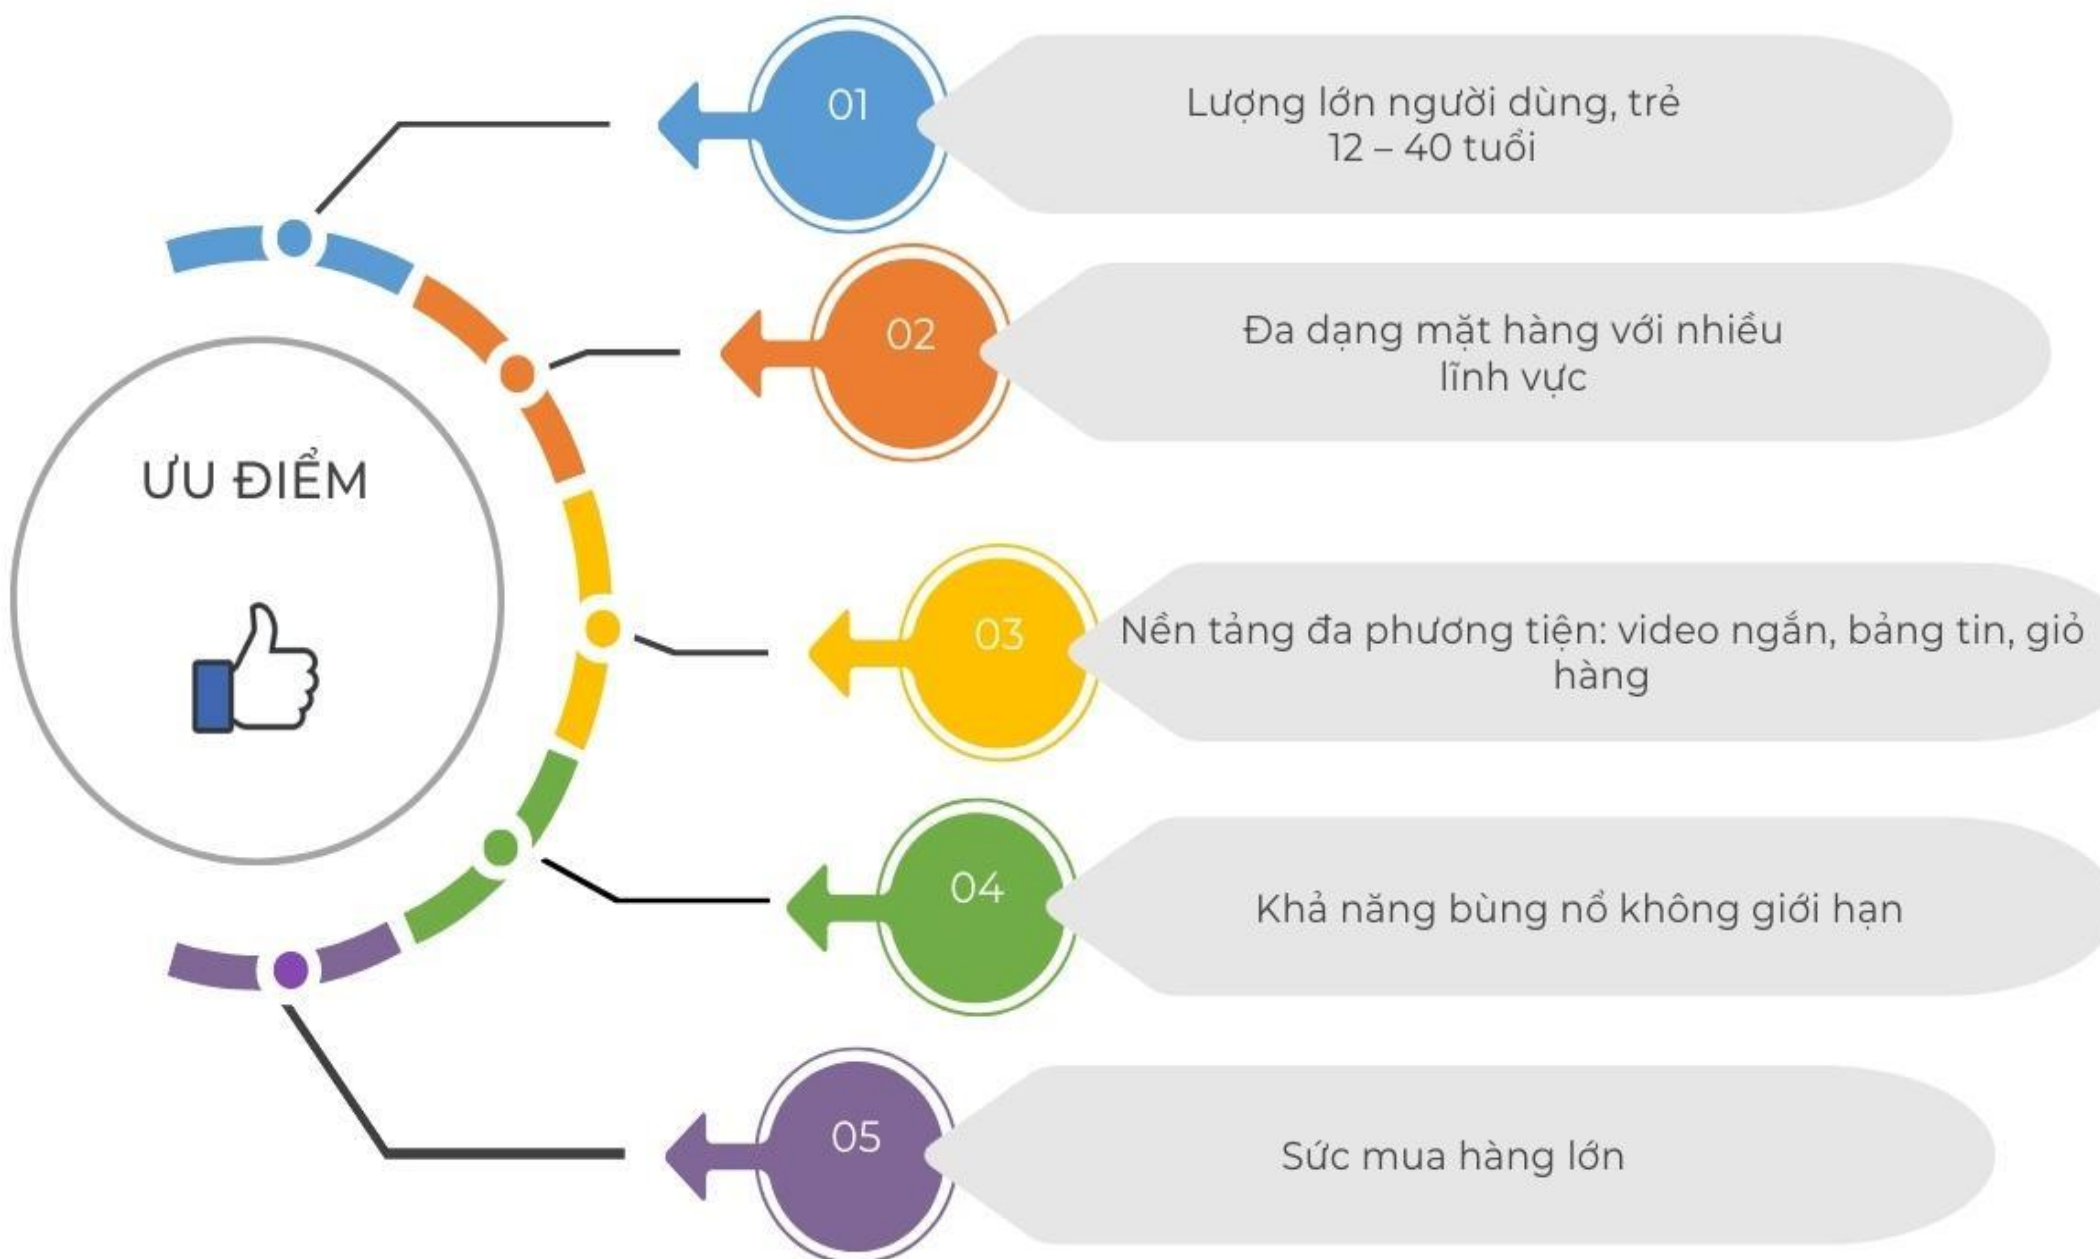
ƯU ĐIỂM

01
Lượng lớn người dùng, trẻ 12 – 40 tuổi

02
Đa dạng mặt hàng với nhiều lĩnh vực

03
Nền tảng đa phương tiện: video ngắn, bảng tin, giỏ hàng

04
Khả năng bùng nổ không giới hạn

05
Sức mua hàng lớn